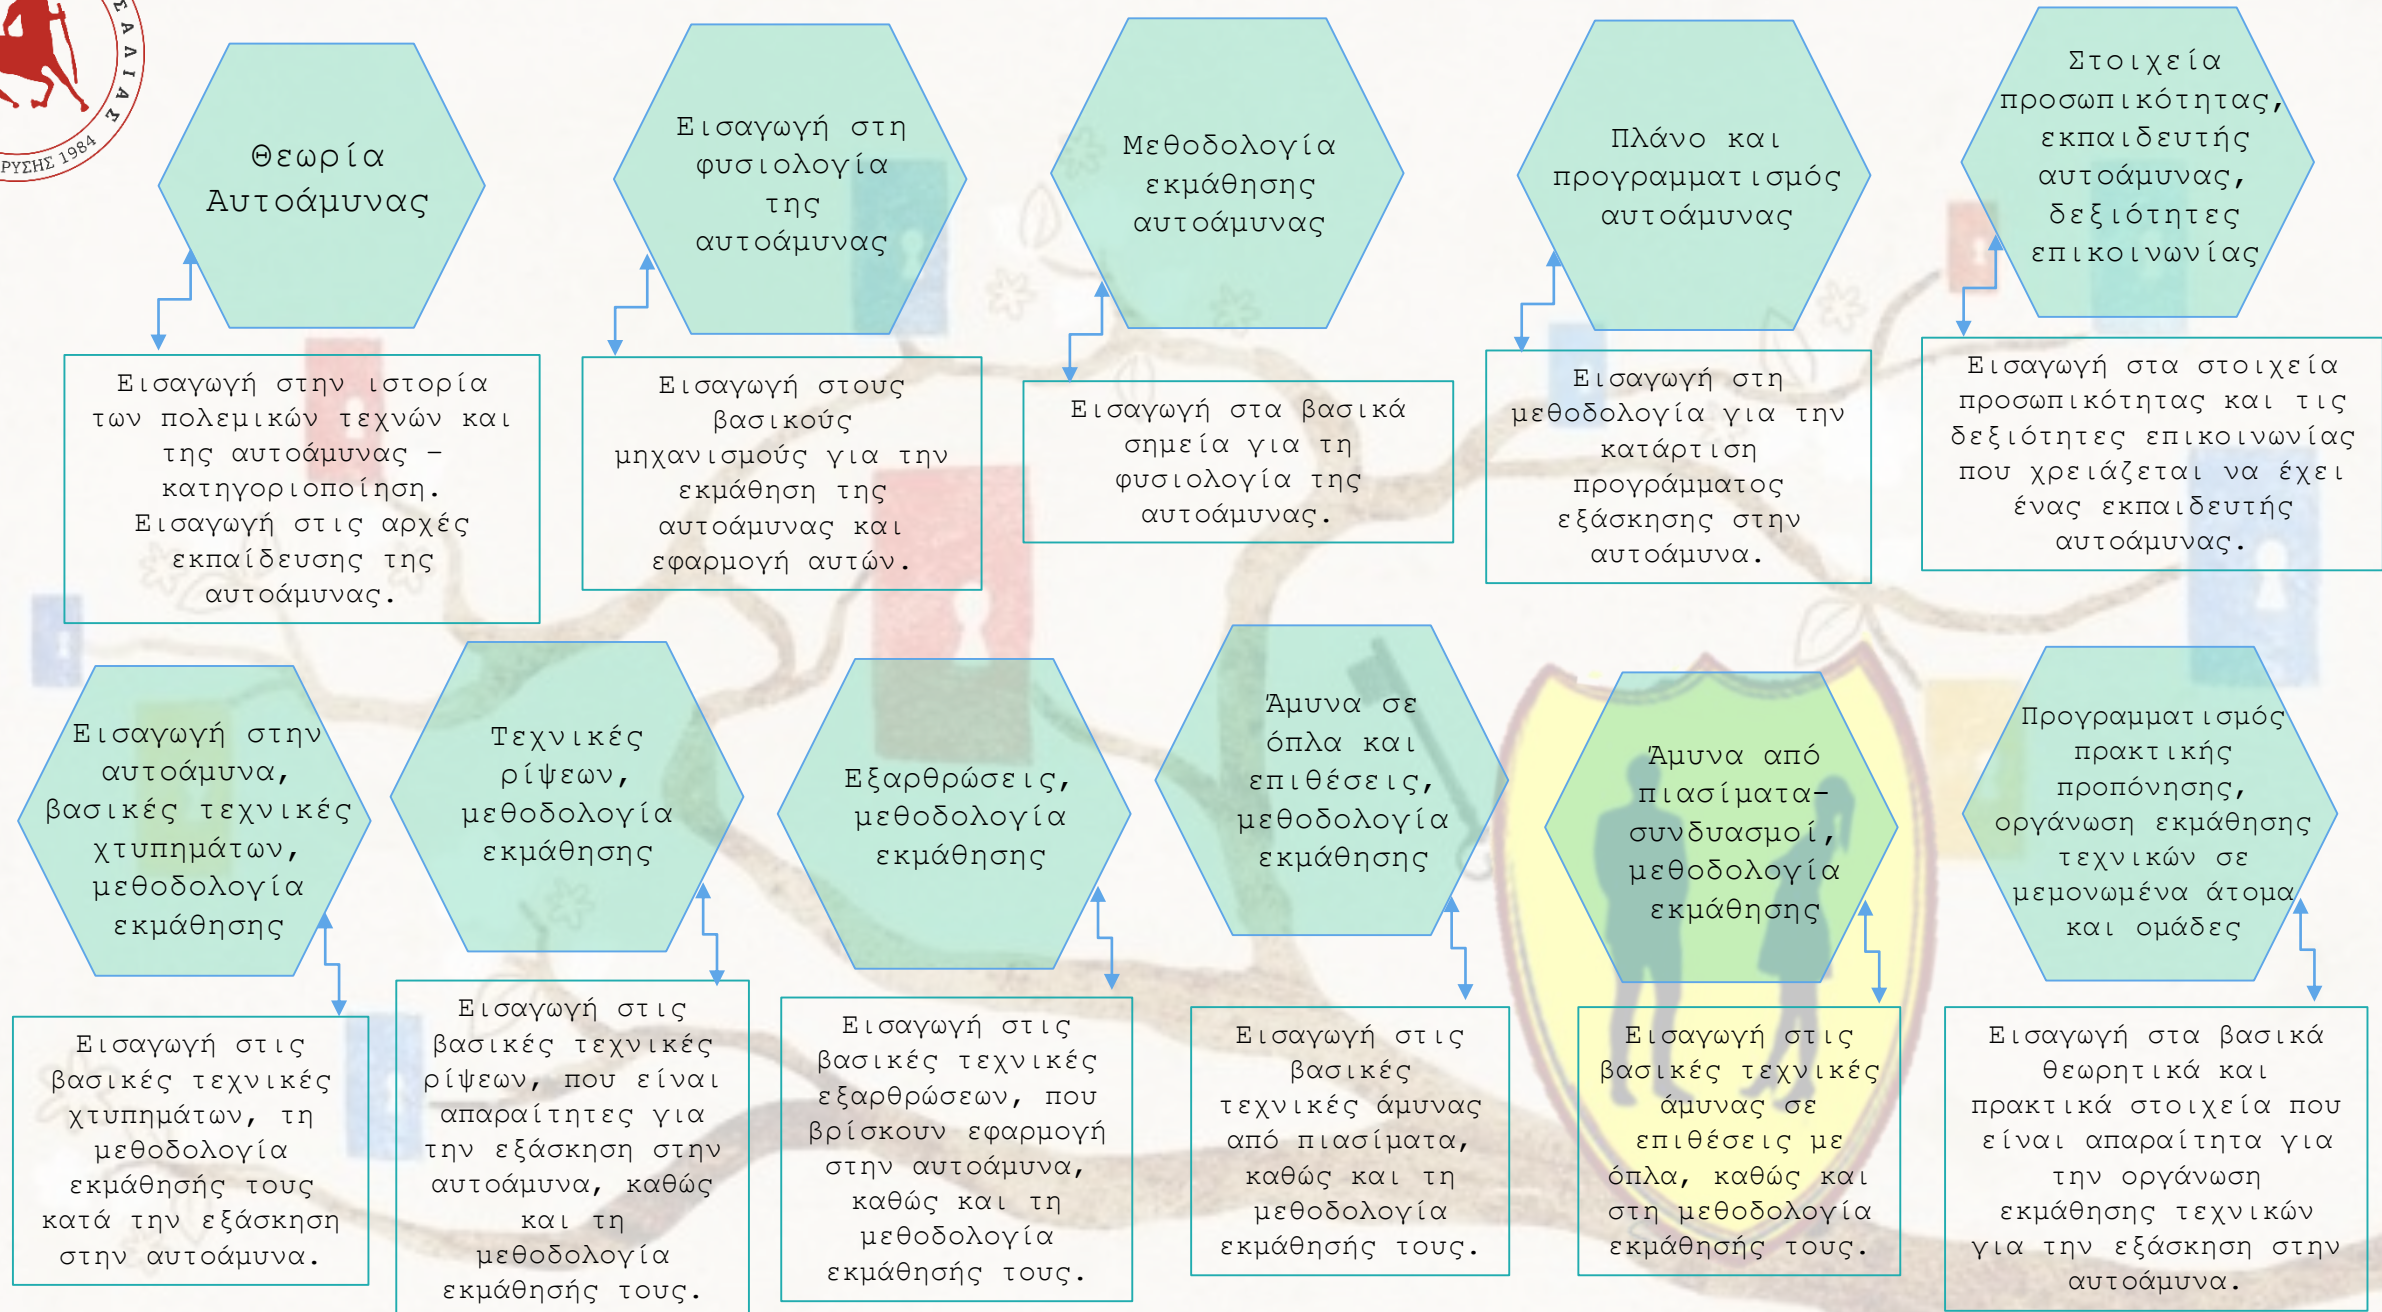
ΡΥΣΗΣ 1984

Θεωρία Αυτοάμυνας

Εισαγωγή στην ιστορία των πολεμικών τεχνών και της αυτοάμυνας – κατηγοριοποίηση. Εισαγωγή στις αρχές εκπαίδευσης της αυτοάμυνας.

Εισαγωγή στη φυσιολογία της αυτοάμυνας

Εισαγωγή στους βασικούς μηχανισμούς για την εκμάθηση της αυτοάμυνας και εφαρμογή αυτών.

Μεθοδολογία εκμάθησης αυτοάμυνας

Εισαγωγή στα βασικά σημεία για τη φυσιολογία της αυτοάμυνας.

Πλάνο και προγραμματισμός αυτοάμυνας

Εισαγωγή στη μεθοδολογία για την κατάρτιση προγράμματος εξάσκησης στην αυτοάμυνα.

Στοιχεία προσωπικότητας, εκπαιδευτής αυτοάμυνας, δεξιότητες επικοινωνίας

Εισαγωγή στα στοιχεία προσωπικότητας και τις δεξιότητες επικοινωνίας που χρειάζεται να έχει ένας εκπαιδευτής αυτοάμυνας.

Εισαγωγή στην αυτοάμυνα, βασικές τεχνικές χτυπημάτων, μεθοδολογία εκμάθησης

Εισαγωγή στις βασικές τεχνικές χτυπημάτων, τη μεθοδολογία εκμάθησής τους κατά την εξάσκηση στην αυτοάμυνα.

Τεχνικές ρίψεων, μεθοδολογία εκμάθησης

Εισαγωγή στις βασικές τεχνικές ρίψεων, που είναι απαραίτητες για την εξάσκηση στην αυτοάμυνα, καθώς και τη μεθοδολογία εκμάθησής τους.

Εξαρθρώσεις, μεθοδολογία εκμάθησης

Εισαγωγή στις βασικές τεχνικές εξαρθρώσεων, που βρίσκουν εφαρμογή στην αυτοάμυνα, καθώς και τη μεθοδολογία εκμάθησής τους.

Άμυνα σε όπλα και επιθέσεις, μεθοδολογία εκμάθησης

Εισαγωγή στις βασικές τεχνικές άμυνας από πιασίματα, καθώς και τη μεθοδολογία εκμάθησής τους.

Άμυνα από πιασίματα-συνδυασμοί, μεθοδολογία εκμάθησης

Εισαγωγή στις βασικές τεχνικές άμυνας σε επιθέσεις με όπλα, καθώς και στη μεθοδολογία εκμάθησής τους.

Προγραμματισμός πρακτικής προπόνησης, οργάνωση εκμάθησης τεχνικών σε μεμονωμένα άτομα και ομάδες

Εισαγωγή στα βασικά θεωρητικά και πρακτικά στοιχεία που είναι απαραίτητα για την οργάνωση εκμάθησης τεχνικών για την εξάσκηση στην αυτοάμυνα.